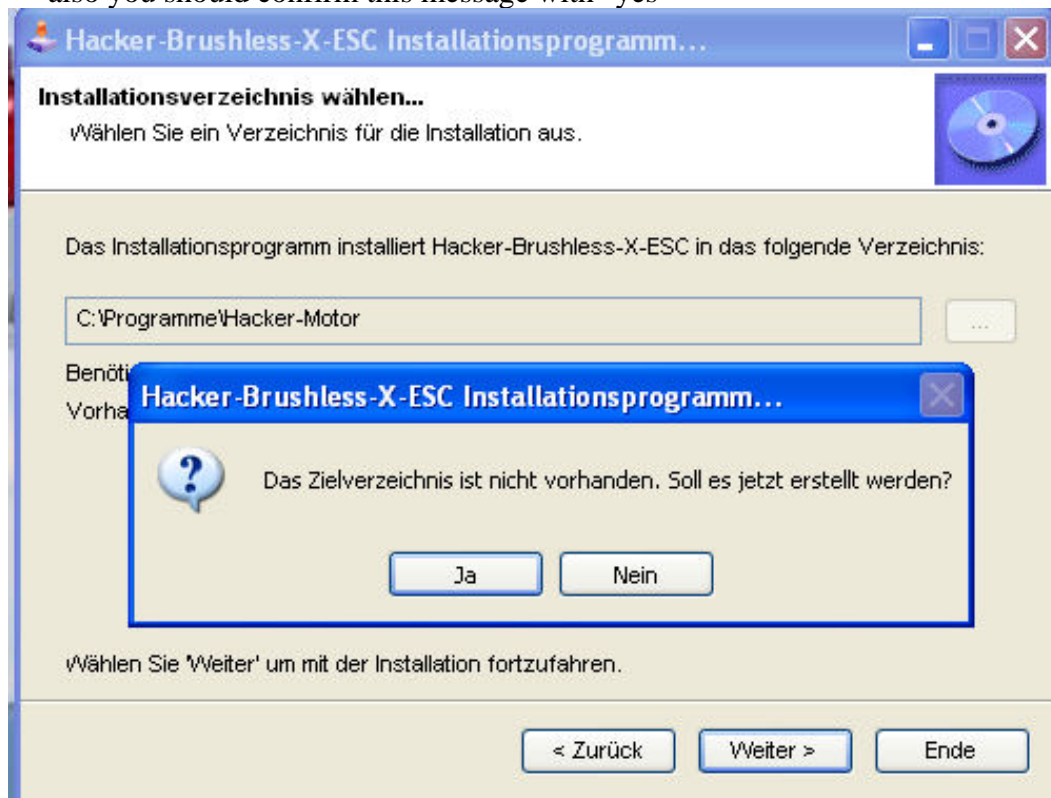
also you should confirm this message with "yes"

Hacker-Brushless-X-ESC Installationsprogramm...

Installationsverzeichnis wählen...
Wählen Sie ein Verzeichnis für die Installation aus.

Das Installationsprogramm installiert Hacker-Brushless-X-ESC in das folgende Verzeichnis:

C:\Programme\Hacker-Motor

...

Benöti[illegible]
Vorha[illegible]

Hacker-Brushless-X-ESC Installationsprogramm...

Das Zielverzeichnis ist nicht vorhanden. Soll es jetzt erstellt werden?

Ja

Nein

Wählen Sie 'Weiter' um mit der Installation fortzufahren.

< Zurück

Weiter >

Ende